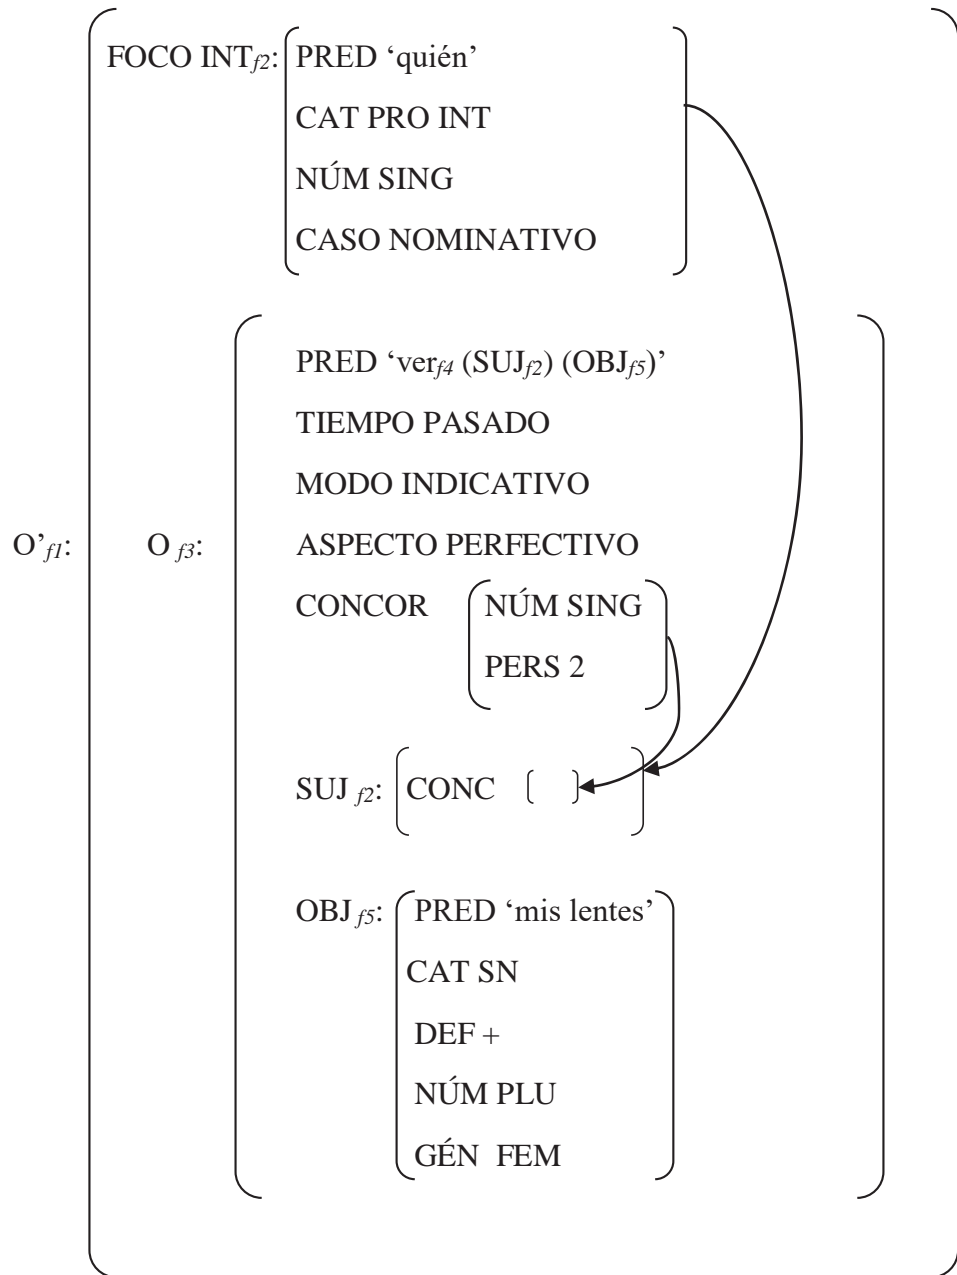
FOCO INT$_{f2}$: PRED ‘quién’
CAT PRO INT
NÚM SING
CASO NOMINATIVO

O’$_{f1}$: O $_{f3}$: PRED ‘ver$_{f4}$ (SUJ$_{f2}$) (OBJ$_{f5}$)’
TIEMPO PASADO
MODO INDICATIVO
ASPECTO PERFECTIVO
CONCOR NÚM SING
PERS 2

SUJ $_{f2}$: CONC [ ]

OBJ $_{f5}$: PRED ‘mis lentes’
CAT SN
DEF +
NÚM PLU
GÉN FEM